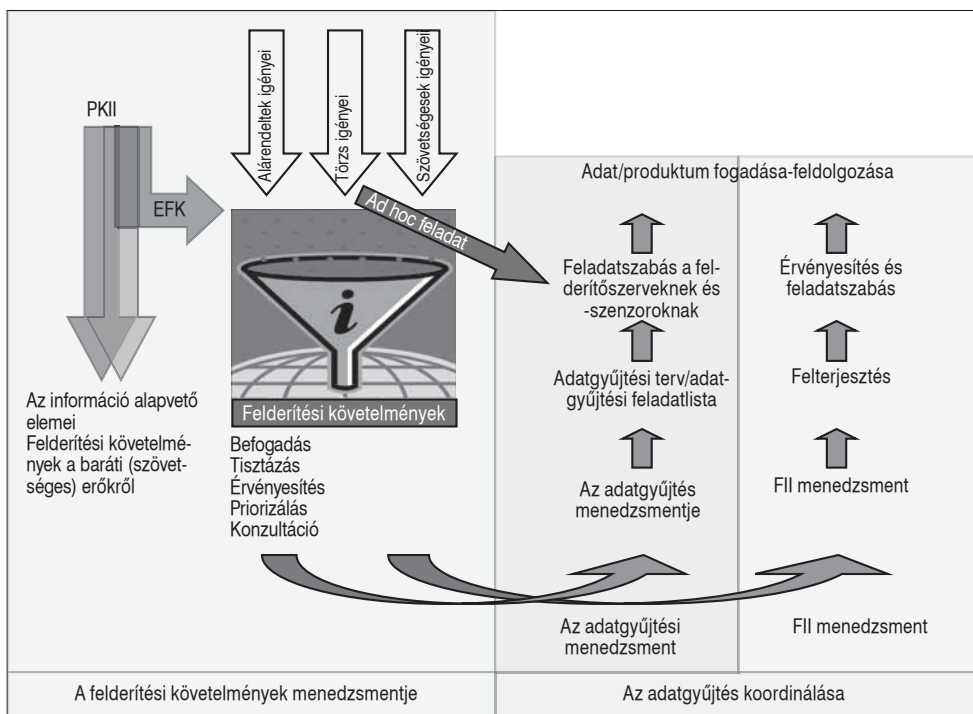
Alárendeltek igényei

Törzs igényei

Szövetségesek igényei

PKII

EFK

Ad hoc feladat

Felderítési követelmények

Az információ alapvető elemei
Felderítési követelmények a baráti (szövetséges) erőkről

Befogadás
Tisztázás
Érvényesítés
Priorizálás
Konzultáció

Adat/produktum fogadása-feldolgozása

Feladatszabás a felderítőszerveknek és -szenzoroknak

Adatgyűjtési terv/adatgyűjtési feladatlista

Az adatgyűjtés menedzsmentje

Érvényesítés és feladatszabás

Felterjesztés

FII menedzsment

Az adatgyűjtési menedzsment

FII menedzsment

A felderítési követelmények menedzsmentje

Az adatgyűjtés koordinálása